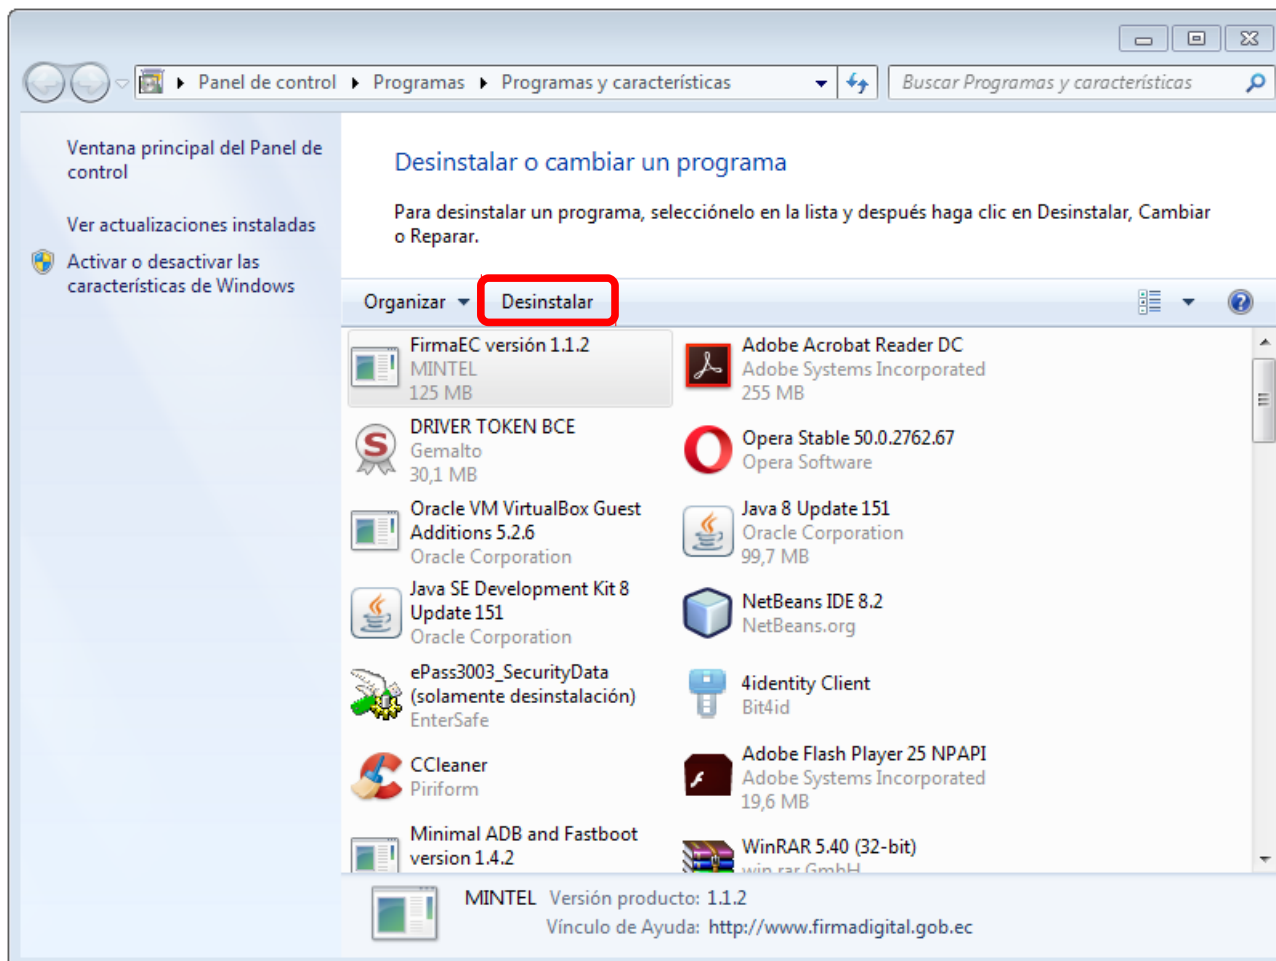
Panel de control ▸ Programas ▸ Programas y características

Buscar Programas y características

Ventana principal del Panel de control

Ver actualizaciones instaladas

Activar o desactivar las características de Windows

Desinstalar o cambiar un programa

Para desinstalar un programa, selecciónelo en la lista y después haga clic en Desinstalar, Cambiar o Reparar.

Organizar ▾ Desinstalar

FirmaEC versión 1.1.2
MINTEL
125 MB

Adobe Acrobat Reader DC
Adobe Systems Incorporated
255 MB

DRIVER TOKEN BCE
Gemalto
30,1 MB

Opera Stable 50.0.2762.67
Opera Software

Oracle VM VirtualBox Guest Additions 5.2.6
Oracle Corporation

Java 8 Update 151
Oracle Corporation
99,7 MB

Java SE Development Kit 8 Update 151
Oracle Corporation

NetBeans IDE 8.2
NetBeans.org

ePass3003_SecurityData (solamente desinstalación)
EnterSafe

4identity Client
Bit4id

CCleaner
Piriform

Adobe Flash Player 25 NPAPI
Adobe Systems Incorporated
19,6 MB

Minimal ADB and Fastboot version 1.4.2

WinRAR 5.40 (32-bit)
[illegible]

MINTEL Versión producto: 1.1.2
Vínculo de Ayuda: http://www.firmadigital.gob.ec